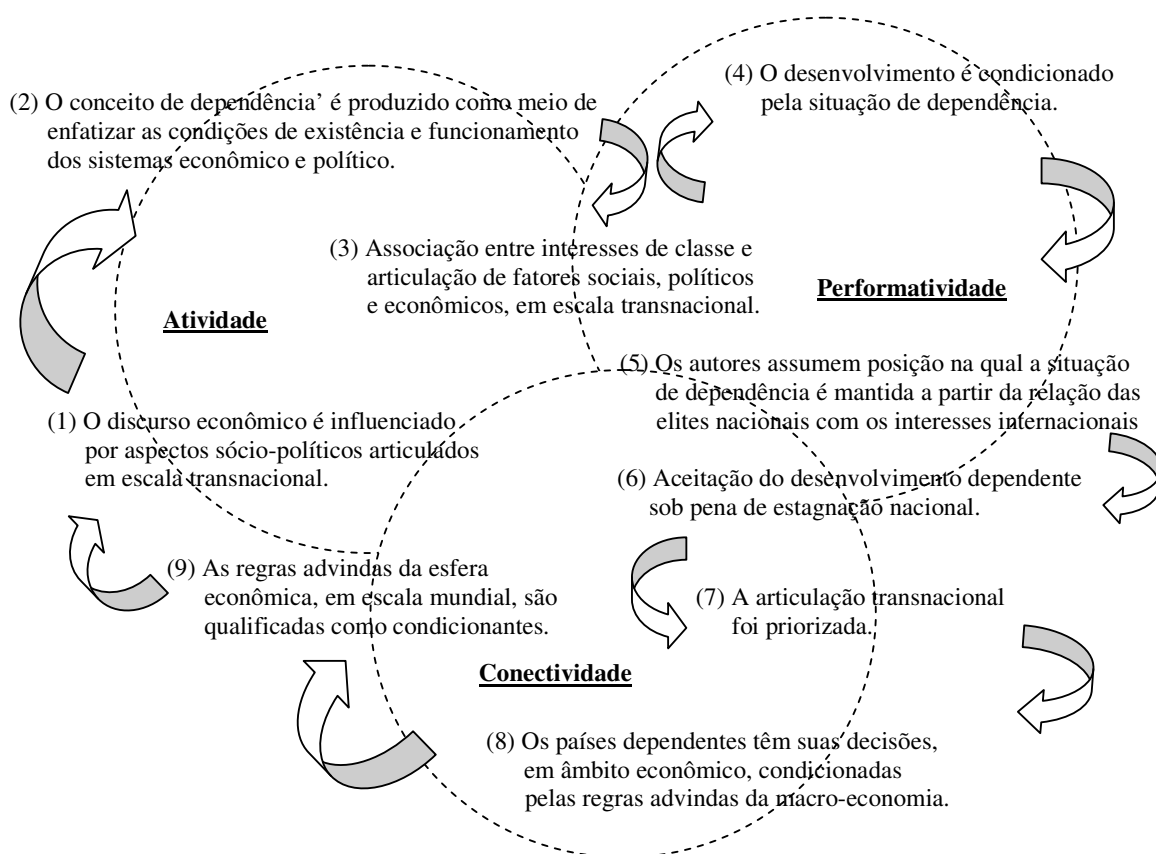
(2) O conceito de dependência' é produzido como meio de enfatizar as condições de existência e funcionamento dos sistemas econômico e político.

(4) O desenvolvimento é condicionado pela situação de dependência.

(3) Associação entre interesses de classe e articulação de fatores sociais, políticos e econômicos, em escala transnacional.

Performatividade

Atividade

(5) Os autores assumem posição na qual a situação de dependência é mantida a partir da relação das elites nacionais com os interesses internacionais

(1) O discurso econômico é influenciado por aspectos sócio-políticos articulados em escala transnacional.

(6) Aceitação do desenvolvimento dependente sob pena de estagnação nacional.

(9) As regras advindas da esfera econômica, em escala mundial, são qualificadas como condicionantes.

(7) A articulação transnacional foi priorizada.

Conectividade

(8) Os países dependentes têm suas decisões, em âmbito econômico, condicionadas pelas regras advindas da macro-economia.